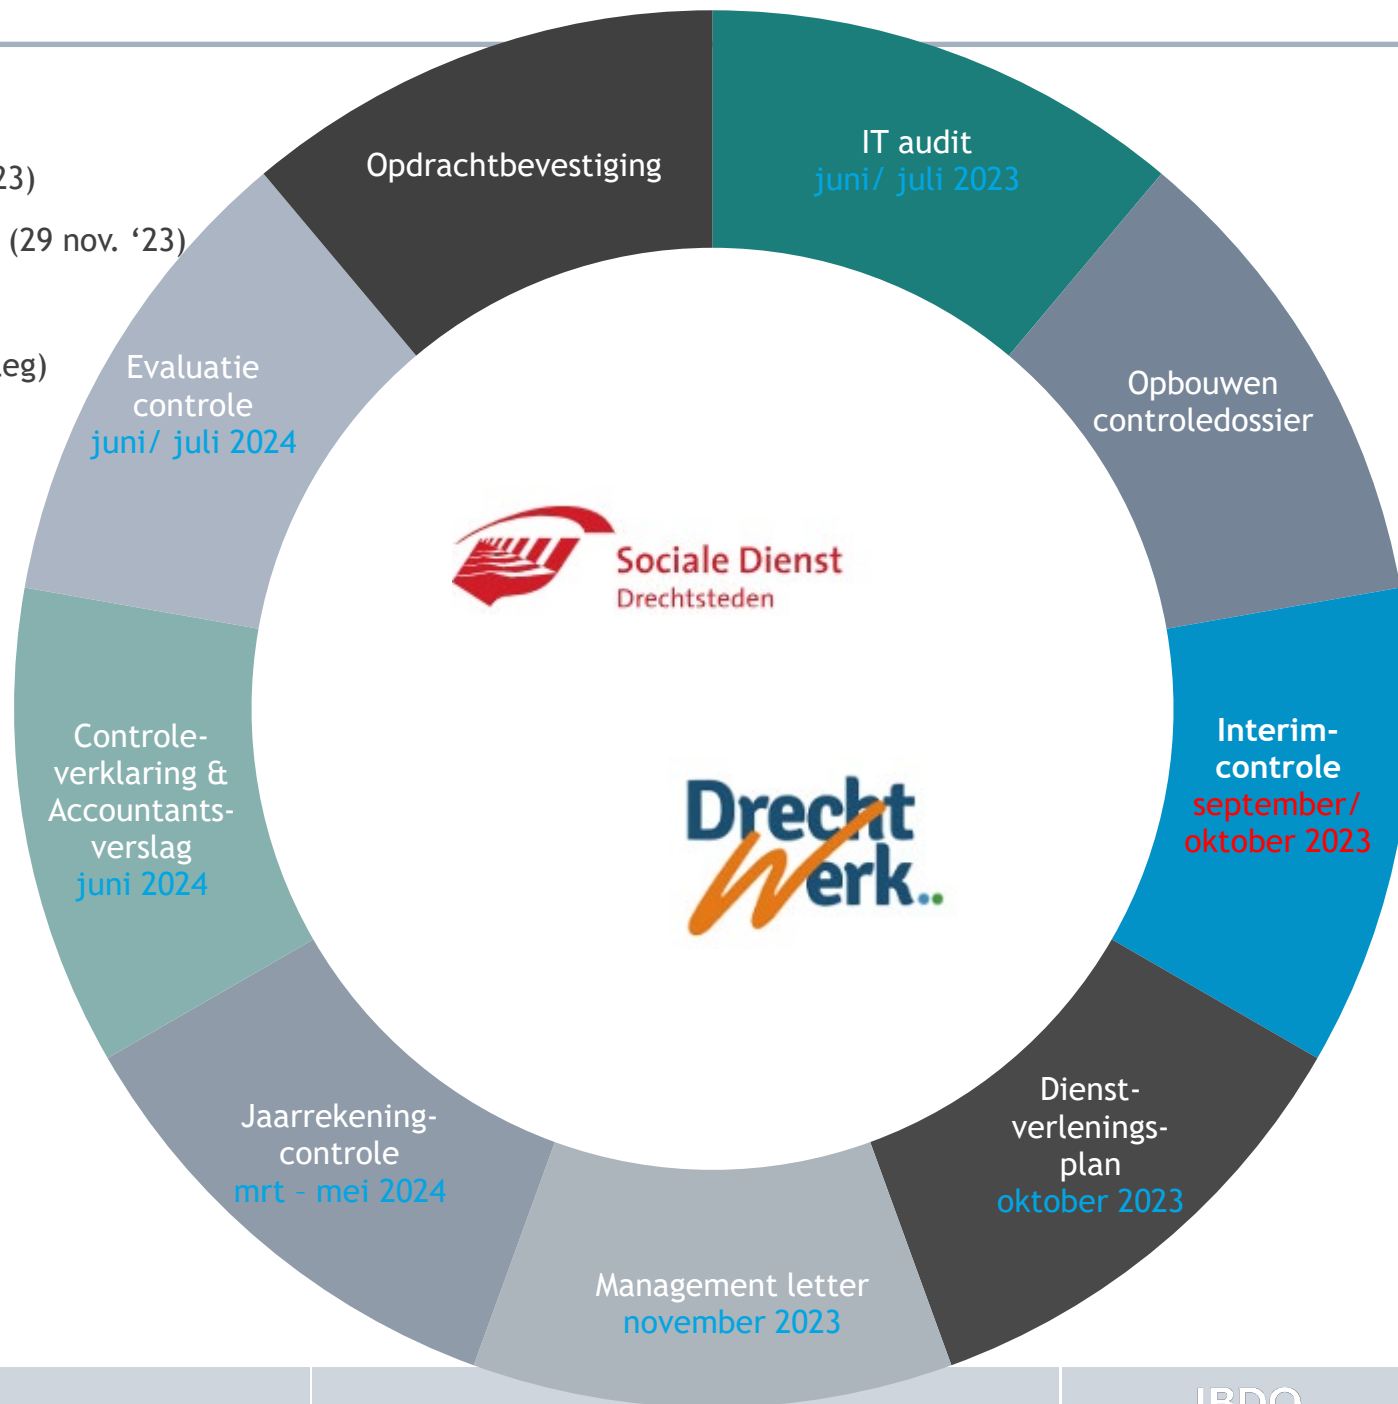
23)

(29 nov. ‘23)

eg)

Opdrachtbevestiging

IT audit
juni/ juli 2023

Opbouwen controledossier

Interim-controle
september/ oktober 2023

Dienst-verlenings-plan
oktober 2023

Management letter
november 2023

Jaarrekening-controle
mrt - mei 2024

Controle-verklaring & Accountants-verslag
juni 2024

Evaluatie controle
juni/ juli 2024

Sociale Dienst
Drechtsteden

Drecht Werk..

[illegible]